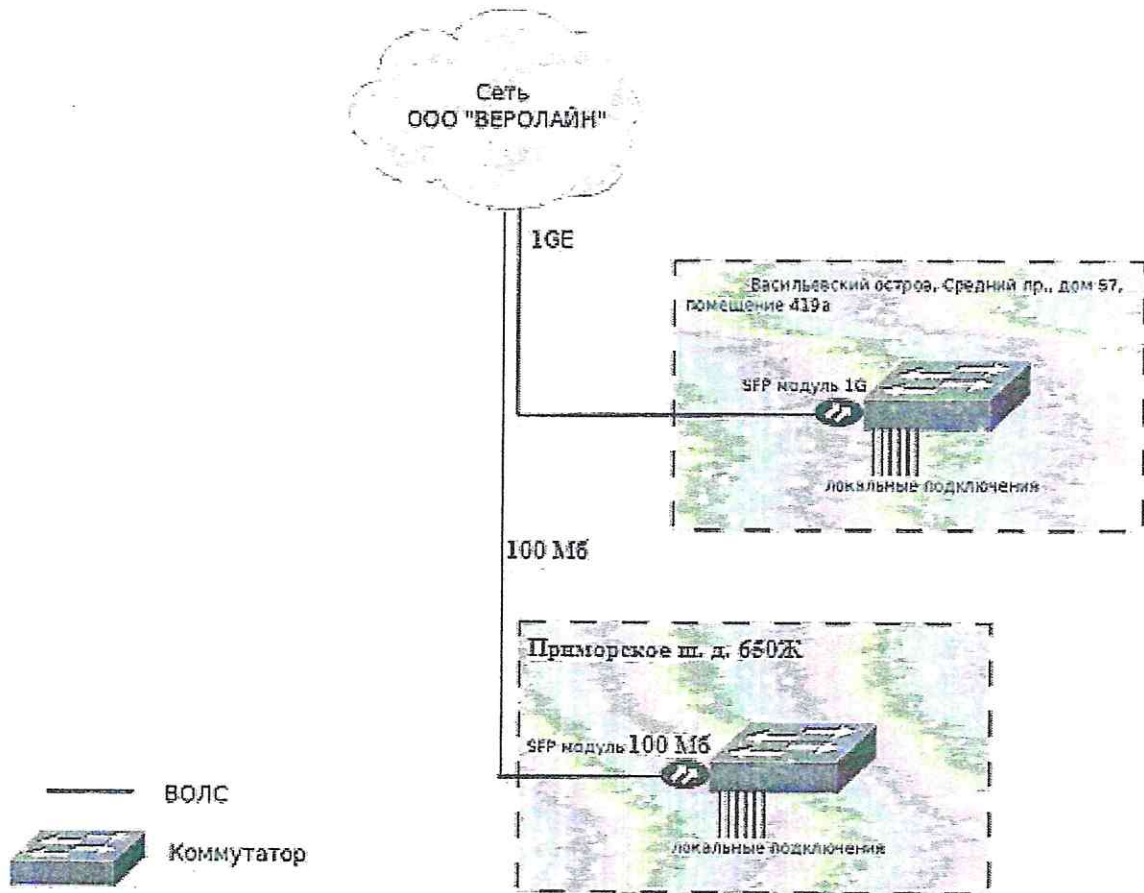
Сеть
ООО "ВЕРОЛАЙН"

1GE

Васильевский остров, Средний пр., дом 57, помещение 419а

SFP модуль 1G

локальные подключения

100 Мб

Приморское ш. д. 650Ж

SFP модуль 100 Мб

локальные подключения

ВОЛС

Коммутатор